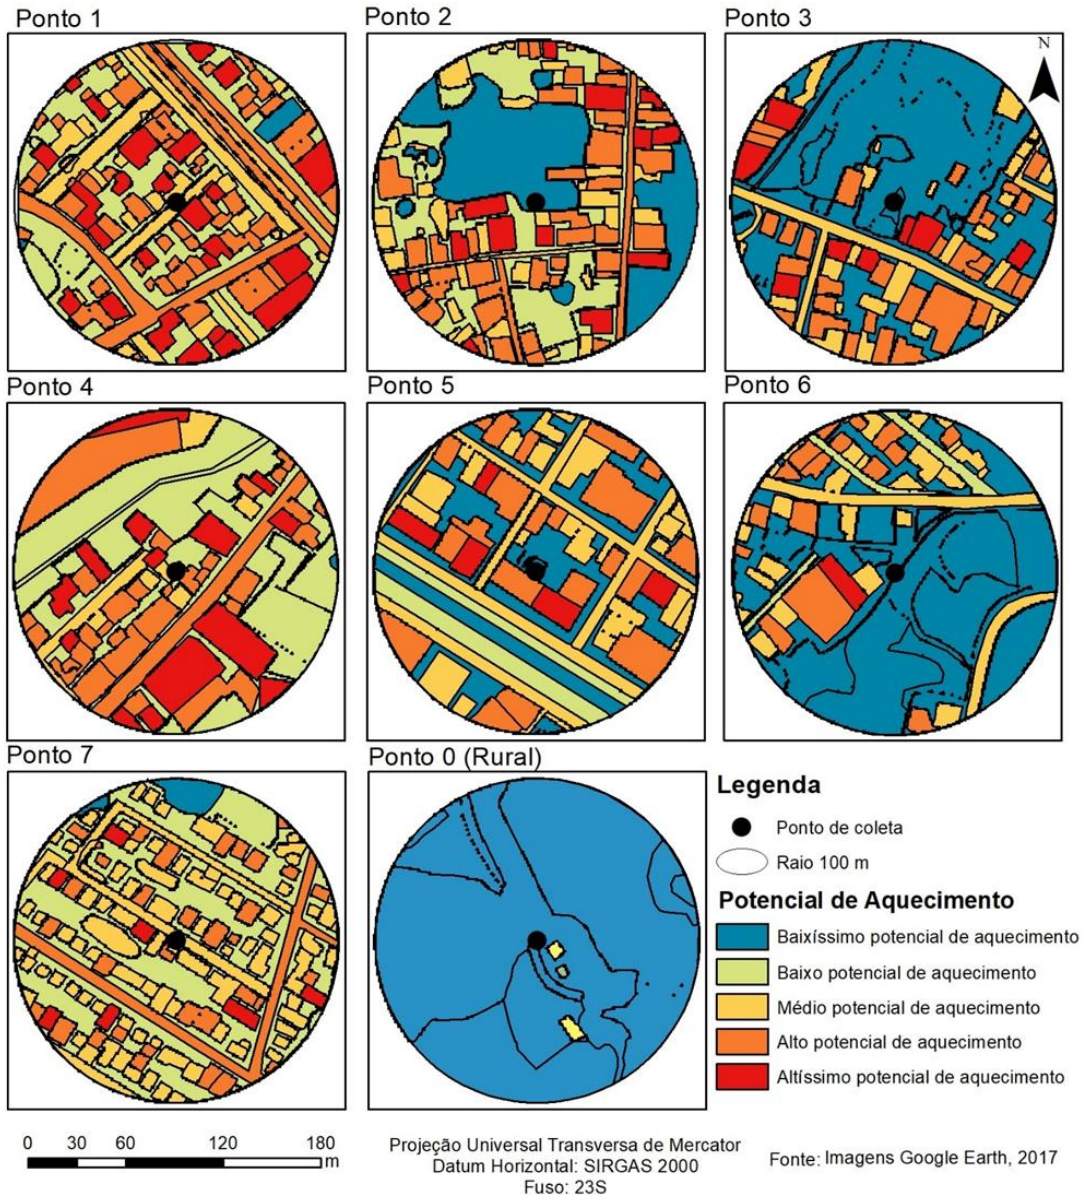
Ponto 1

Ponto 2

Ponto 3

N

Ponto 4

Ponto 5

Ponto 6

Ponto 7

Ponto 0 (Rural)

Legenda

Ponto de coleta

Raio 100 m

Potencial de Aquecimento

Baixíssimo potencial de aquecimento

Baixo potencial de aquecimento

Médio potencial de aquecimento

Alto potencial de aquecimento

Altíssimo potencial de aquecimento

0 30 60 120 180 m

Projeção Universal Transversa de Mercator
Datum Horizontal: SIRGAS 2000
Fuso: 23S

Fonte: Imagens Google Earth, 2017